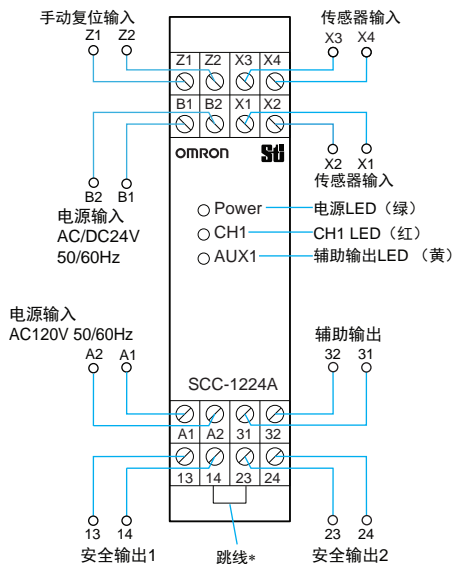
手动复位输入
Z1 Z2

传感器输入
X3 X4

| Z1 | Z2 | X3 | X4 |
|---|---|---|---|

| B1 | B2 | X1 | X2 |
|---|---|---|---|

OMRON

X2 X1
传感器输入

B2 B1
电源输入
AC/DC24V
50/60Hz

Power 电源LED（绿）
CH1 CH1 LED（红）
AUX1 辅助输出LED （黄）

电源输入
AC120V 50/60Hz
A2 A1

辅助输出
32 31

SCC-1224A

| A1 | A2 | 31 | 32 |
|---|---|---|---|

| 13 | 14 | 23 | 24 |
|---|---|---|---|

13 14
安全输出1

跳线*

23 24
安全输出2